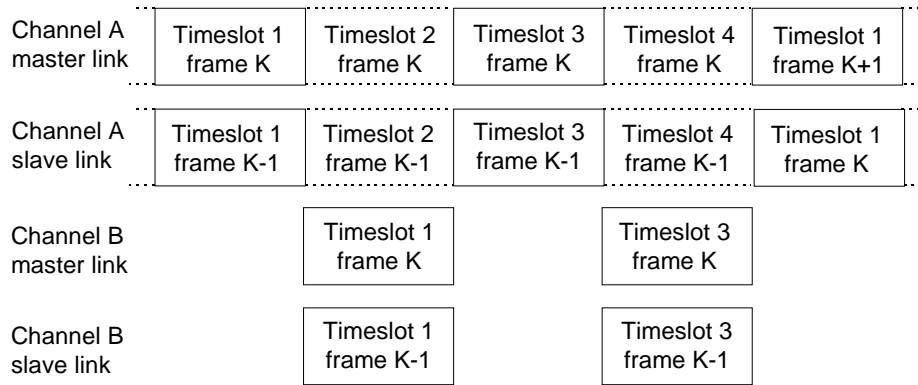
Channel A master link

Timeslot 1 frame K

Timeslot 2 frame K

Timeslot 3 frame K

Timeslot 4 frame K

Timeslot 1 frame K+1

Channel A slave link

Timeslot 1 frame K-1

Timeslot 2 frame K-1

Timeslot 3 frame K-1

Timeslot 4 frame K-1

Timeslot 1 frame K

Channel B master link

Timeslot 1 frame K

Timeslot 3 frame K

Channel B slave link

Timeslot 1 frame K-1

Timeslot 3 frame K-1